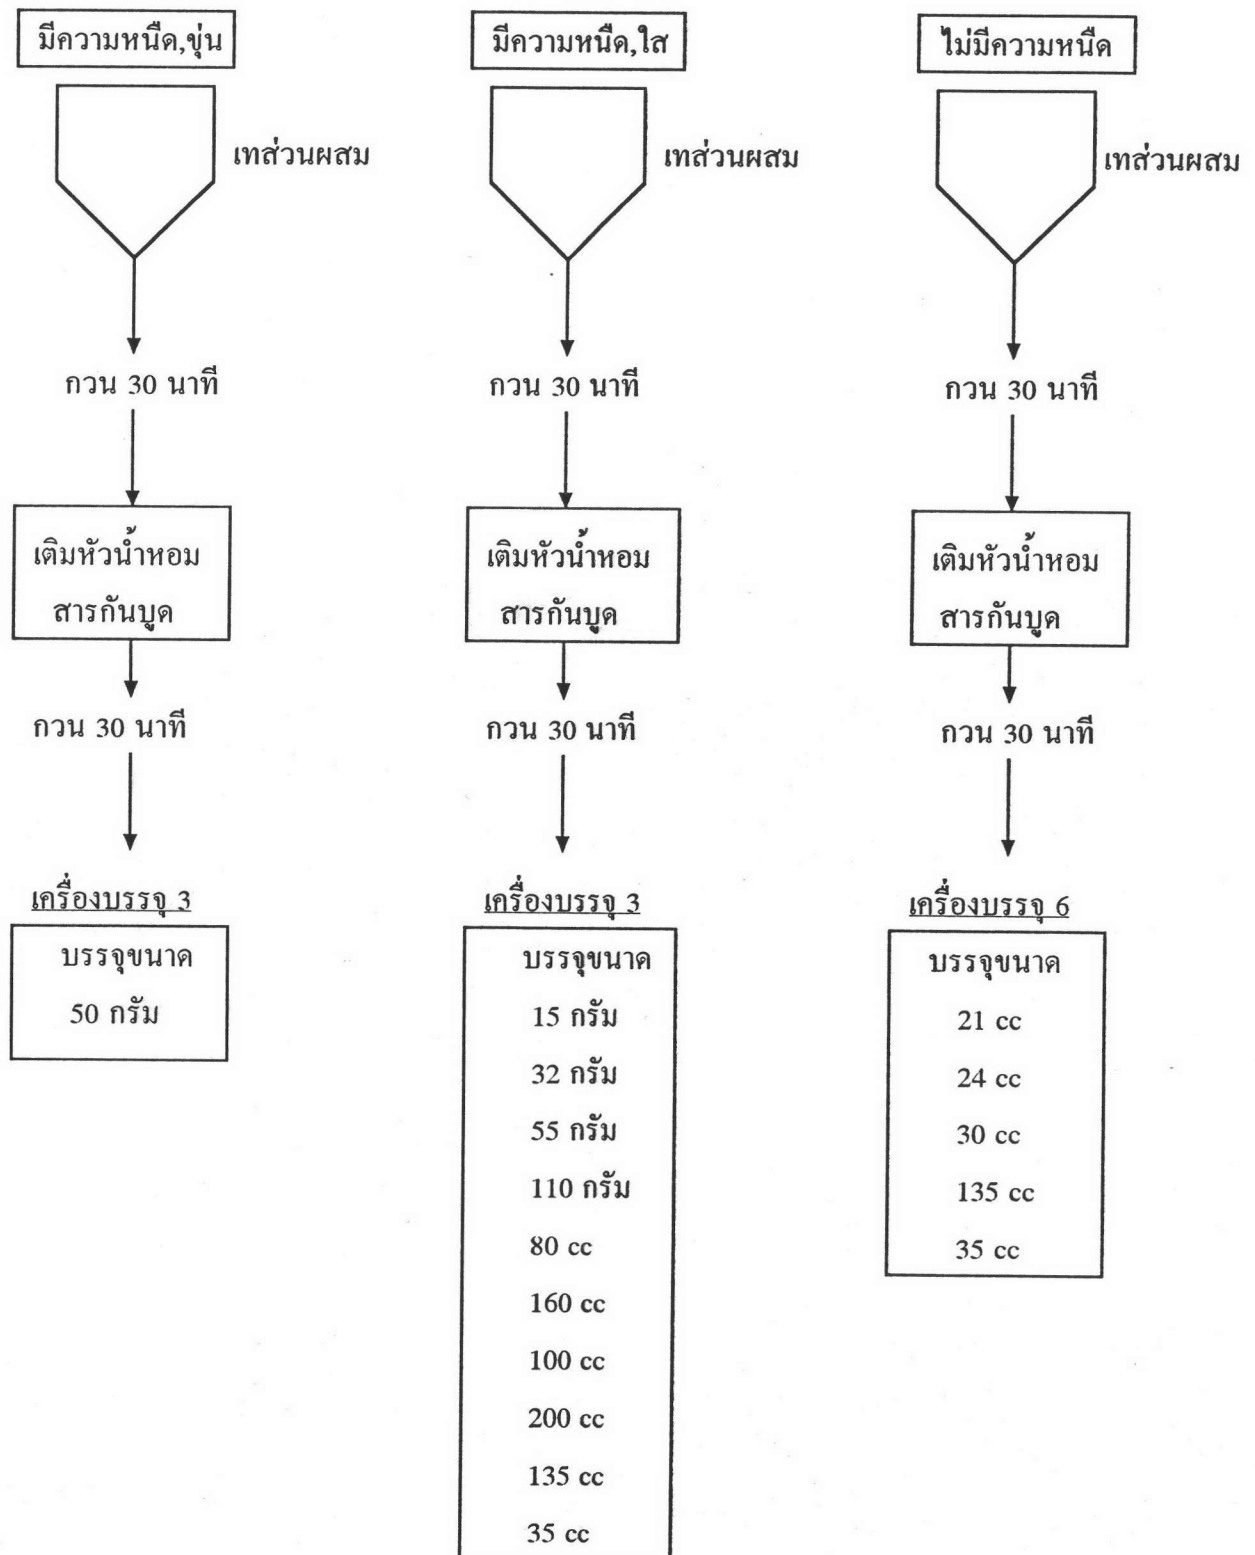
มีความหนืด,ขุ่น

เทส่วนผสม

กวน 30 นาที

เติมหัวน้ำหอม สารกันบูด

กวน 30 นาที

เครื่องบรรจุ 3

บรรจุขนาด 50 กรัม

มีความหนืด,ใส

เทส่วนผสม

กวน 30 นาที

เติมหัวน้ำหอม สารกันบูด

กวน 30 นาที

เครื่องบรรจุ 3

บรรจุขนาด
15 กรัม
32 กรัม
55 กรัม
110 กรัม
80 cc
160 cc
100 cc
200 cc
135 cc
35 cc

ไม่มีความหนืด

เทส่วนผสม

กวน 30 นาที

เติมหัวน้ำหอม สารกันบูด

กวน 30 นาที

เครื่องบรรจุ 6

บรรจุขนาด
21 cc
24 cc
30 cc
135 cc
35 cc